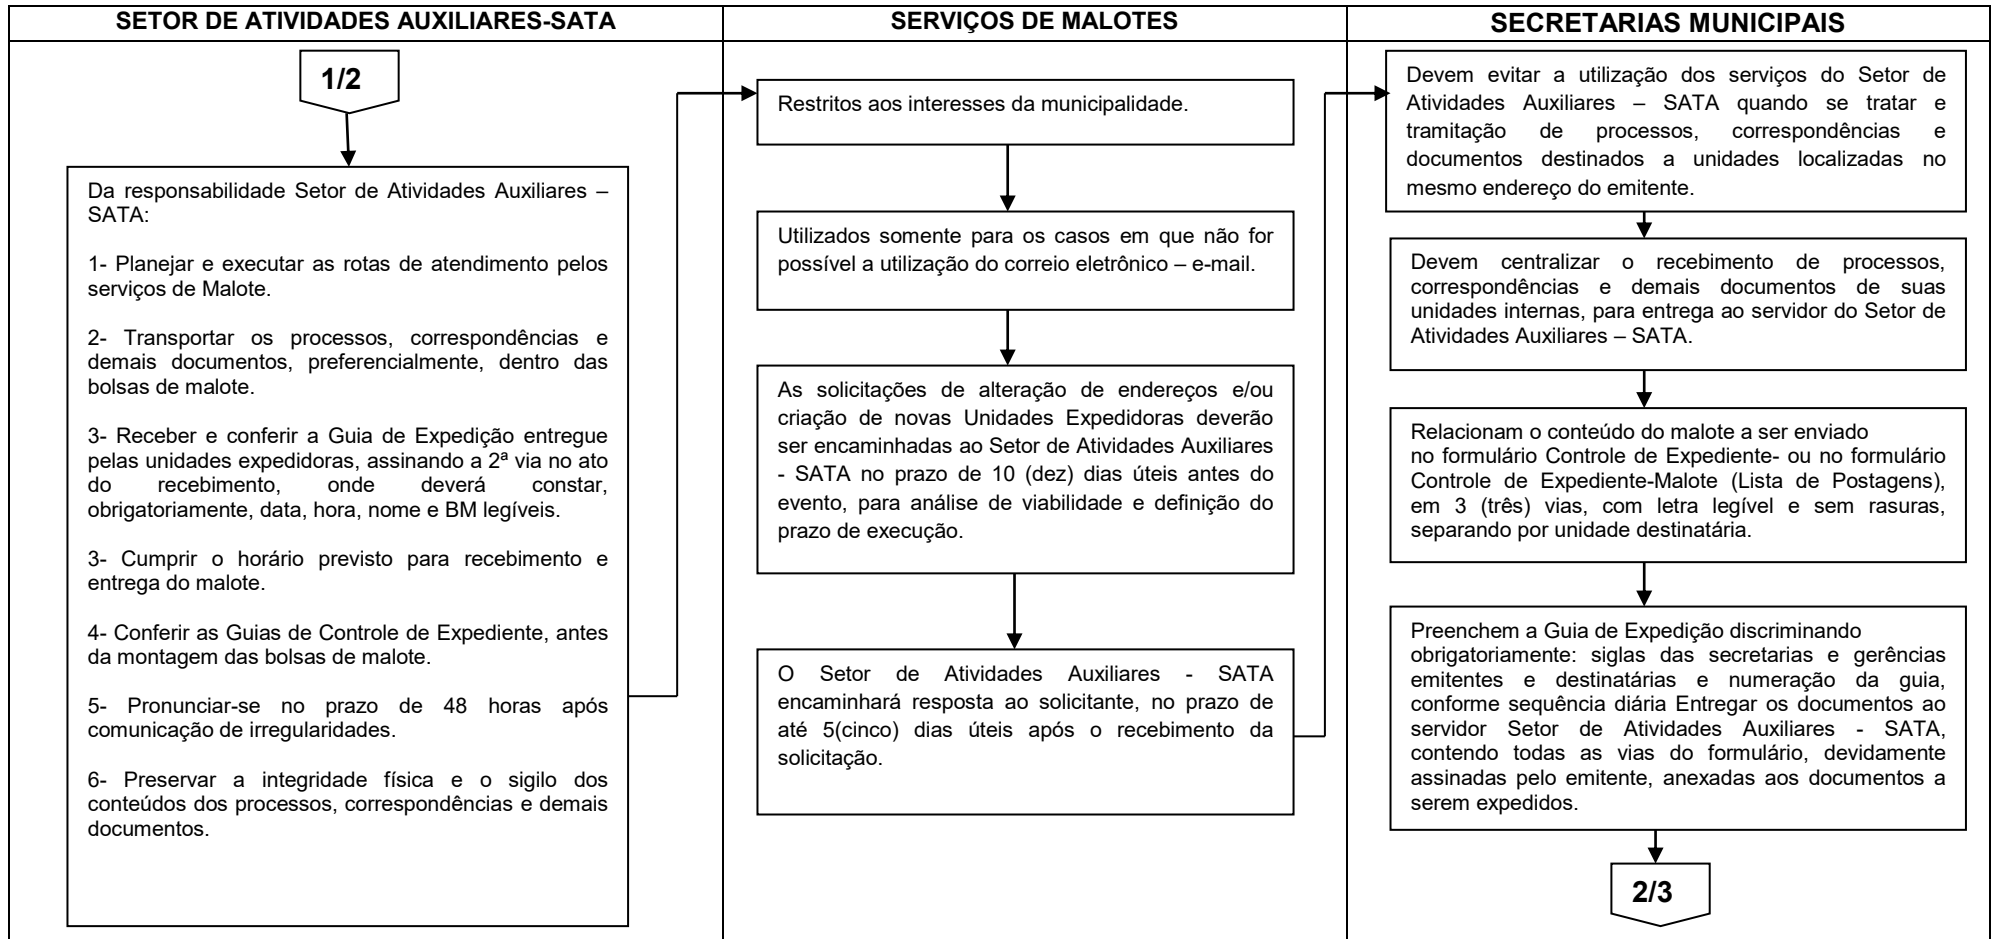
SETOR DE ATIVIDADES AUXILIARES-SATA

1/2

Da responsabilidade Setor de Atividades Auxiliares – SATA:

1- Planejar e executar as rotas de atendimento pelos serviços de Malote.

2- Transportar os processos, correspondências e demais documentos, preferencialmente, dentro das bolsas de malote.

3- Receber e conferir a Guia de Expedição entregue pelas unidades expedidoras, assinando a 2ª via no ato do recebimento, onde deverá constar, obrigatoriamente, data, hora, nome e BM legíveis.

3- Cumprir o horário previsto para recebimento e entrega do malote.

4- Conferir as Guias de Controle de Expediente, antes da montagem das bolsas de malote.

5- Pronunciar-se no prazo de 48 horas após comunicação de irregularidades.

6- Preservar a integridade física e o sigilo dos conteúdos dos processos, correspondências e demais documentos.

SERVIÇOS DE MALOTES

Restritos aos interesses da municipalidade.

Utilizados somente para os casos em que não for possível a utilização do correio eletrônico – e-mail.

As solicitações de alteração de endereços e/ou criação de novas Unidades Expedidoras deverão ser encaminhadas ao Setor de Atividades Auxiliares - SATA no prazo de 10 (dez) dias úteis antes do evento, para análise de viabilidade e definição do prazo de execução.

O Setor de Atividades Auxiliares - SATA encaminhará resposta ao solicitante, no prazo de até 5(cinco) dias úteis após o recebimento da solicitação.

SECRETARIAS MUNICIPAIS

Devem evitar a utilização dos serviços do Setor de Atividades Auxiliares – SATA quando se tratar e tramitação de processos, correspondências e documentos destinados a unidades localizadas no mesmo endereço do emitente.

Devem centralizar o recebimento de processos, correspondências e demais documentos de suas unidades internas, para entrega ao servidor do Setor de Atividades Auxiliares – SATA.

Relacionam o conteúdo do malote a ser enviado no formulário Controle de Expediente- ou no formulário Controle de Expediente-Malote (Lista de Postagens), em 3 (três) vias, com letra legível e sem rasuras, separando por unidade destinatária.

Preenchem a Guia de Expedição discriminando obrigatoriamente: siglas das secretarias e gerências emitentes e destinatárias e numeração da guia, conforme sequência diária Entregar os documentos ao servidor Setor de Atividades Auxiliares - SATA, contendo todas as vias do formulário, devidamente assinadas pelo emitente, anexadas aos documentos a serem expedidos.

2/3